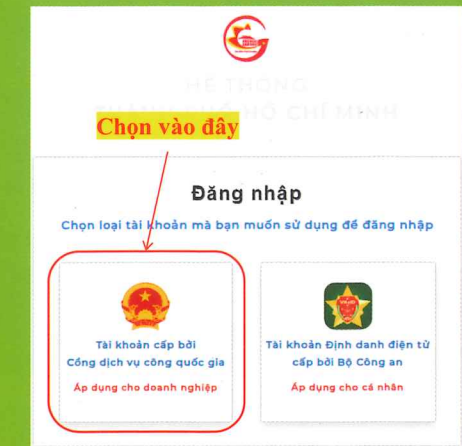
HỆ THỐNG
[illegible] HỒ CHÍ MINH

Chọn vào đây

Đăng nhập

Chọn loại tài khoản mà bạn muốn sử dụng để đăng nhập

Tài khoản cấp bởi Cổng dịch vụ công quốc gia

Áp dụng cho doanh nghiệp

Tài khoản Định danh điện tử cấp bởi Bộ Công an

Áp dụng cho cá nhân